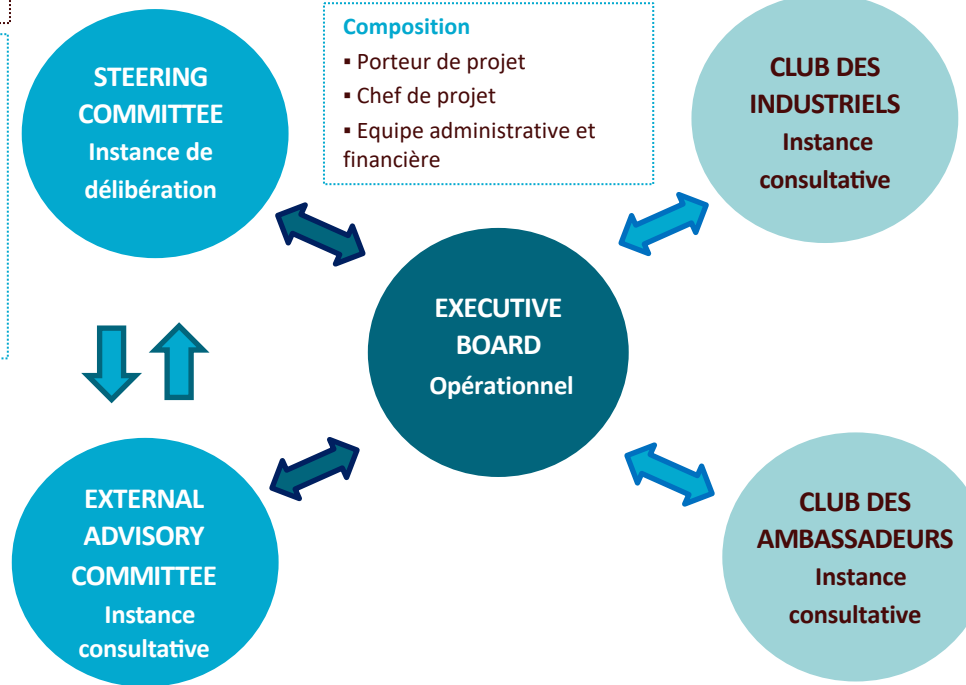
STEERING COMMITTEE
Instance de délibération

Composition
▪ Porteur de projet
▪ Chef de projet
▪ Equipe administrative et financière

CLUB DES INDUSTRIELS
Instance consultative

EXECUTIVE BOARD
Opérationnel

EXTERNAL ADVISORY COMMITTEE
Instance consultative

CLUB DES AMBASSADEURS
Instance consultative